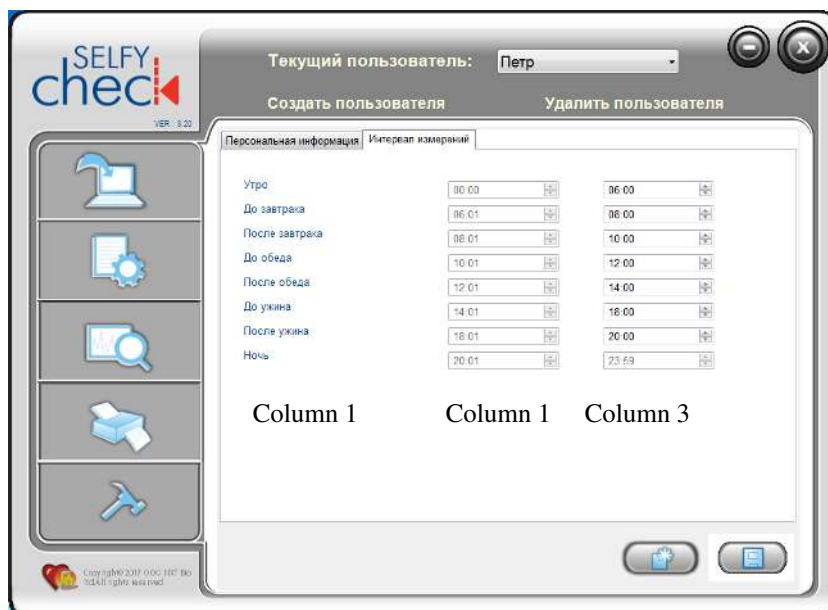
SELFY check
VER: 3.20

Текущий пользователь: Петр

Создать пользователя
Удалить пользователя

Персональная информация
Интервал измерений

| | | |
|---|---|---|
| Утро | 00:00 | 06:00 |
| До завтрака | 06:01 | 08:00 |
| После завтрака | 08:01 | 10:00 |
| До обеда | 10:01 | 12:00 |
| После обеда | 12:01 | 14:00 |
| До ужина | 14:01 | 18:00 |
| После ужина | 18:01 | 20:00 |
| Ночь | 20:01 | 23:59 |

Column 1 Column 1 Column 3

Copyright© 2017 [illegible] All rights reserved